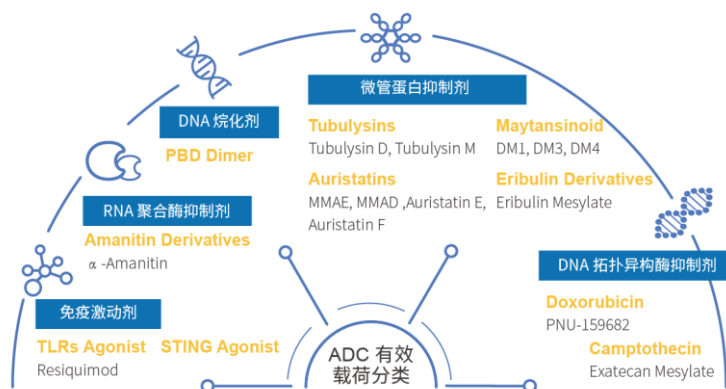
DNA 烷化剂

PBD Dimer

微管蛋白抑制剂

Tubulysins
Tubulysin D, Tubulysin M

Maytansinoid
DM1, DM3, DM4

Auristatins
MMAE, MMAD ,Auristatin E, Auristatin F

Eribulin Derivatives
Eribulin Mesylate

RNA 聚合酶抑制剂

Amanitin Derivatives
α -Amanitin

DNA 拓扑异构酶抑制剂

Doxorubicin
PNU-159682

Camptothecin
Exatecan Mesylate

免疫激动剂

TLRs Agonist
Resiquimod

STING Agonist

ADC 有效载荷分类